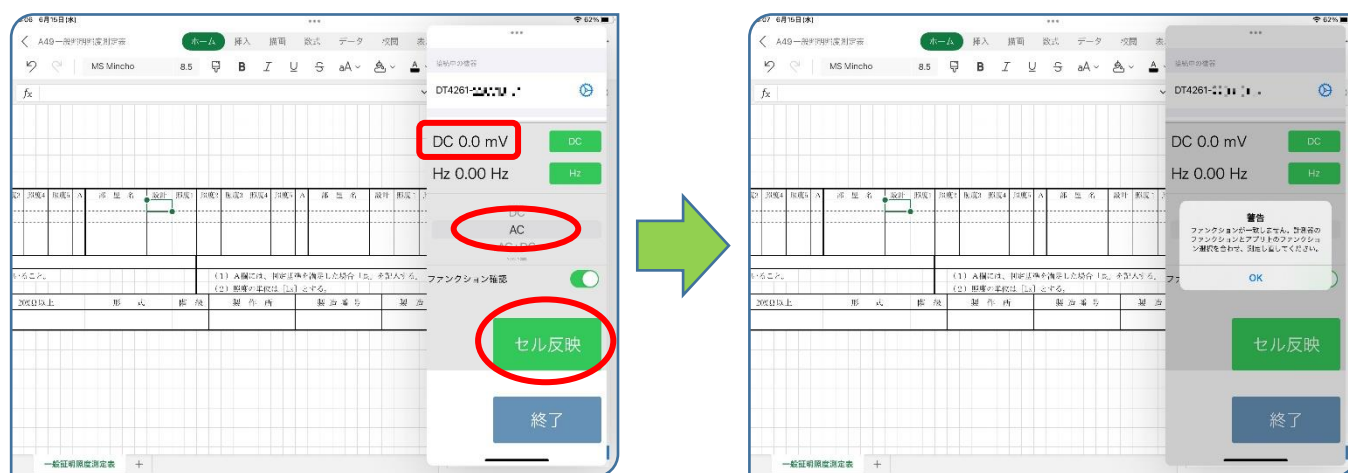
6月15日(水)
A49一般照明照度測定表
ホーム 挿入 描画 数式 データ 校閲 表
MS Mincho 8.5 B I U S aA
$f_x$
接続中の機器
DT4261-
DC 0.0 mV
DC
Hz 0.00 Hz
Hz
DC
AC
AC+DC
ファンクション確認
セル反映
終了
部 屋 名 設計 照度
(1) A欄には、国定証明を表示した場合「互」、予記入する。
(2) 照明の単位は「lx」とする。
形 式 階 級 製 作 所 製 造 番 号
一般証明照度測定表
+

6月15日(水)
A49一般照明照度測定表
ホーム 挿入 描画 数式 データ 校閲 表
MS Mincho 8.5 B I U S aA
$f_x$
接続中の機器
DT4261-
DC 0.0 mV
DC
Hz 0.00 Hz
Hz
警告
ファンクションが一致しません。計測器のファンクションとアプリのファンクション選択を合わせ、測定し直してください。
OK
セル反映
終了
一般証明照度測定表
+